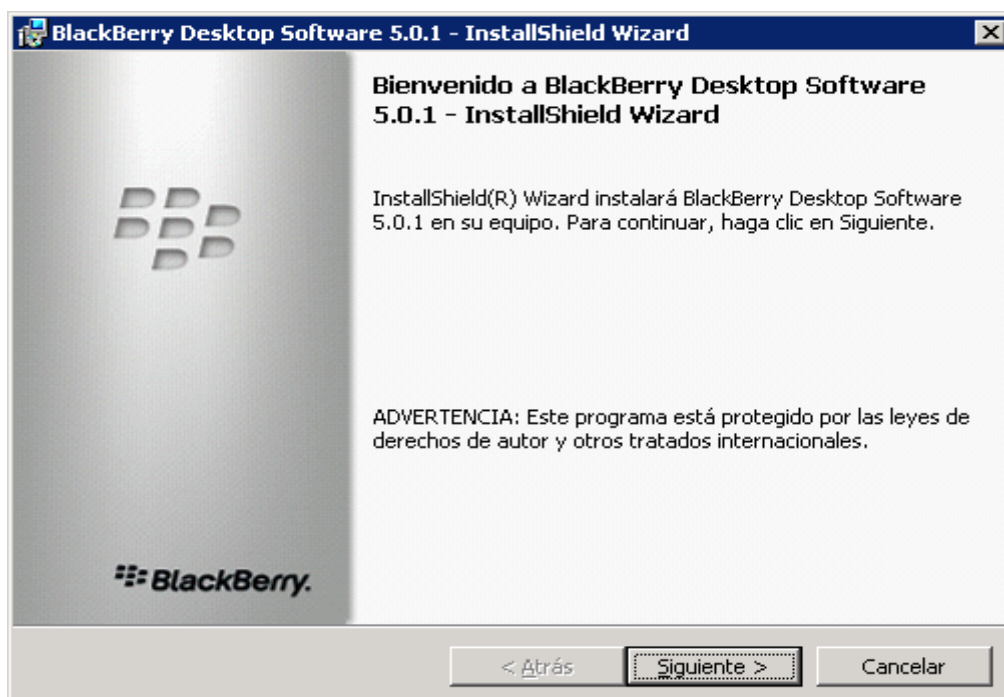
BlackBerry Desktop Software 5.0.1 - InstallShield Wizard

Bienvenido a BlackBerry Desktop Software 5.0.1 - InstallShield Wizard

InstallShield(R) Wizard instalará BlackBerry Desktop Software 5.0.1 en su equipo. Para continuar, haga clic en Siguiente.

ADVERTENCIA: Este programa está protegido por las leyes de derechos de autor y otros tratados internacionales.

BlackBerry.

< Atrás

Siguiente >

Cancelar